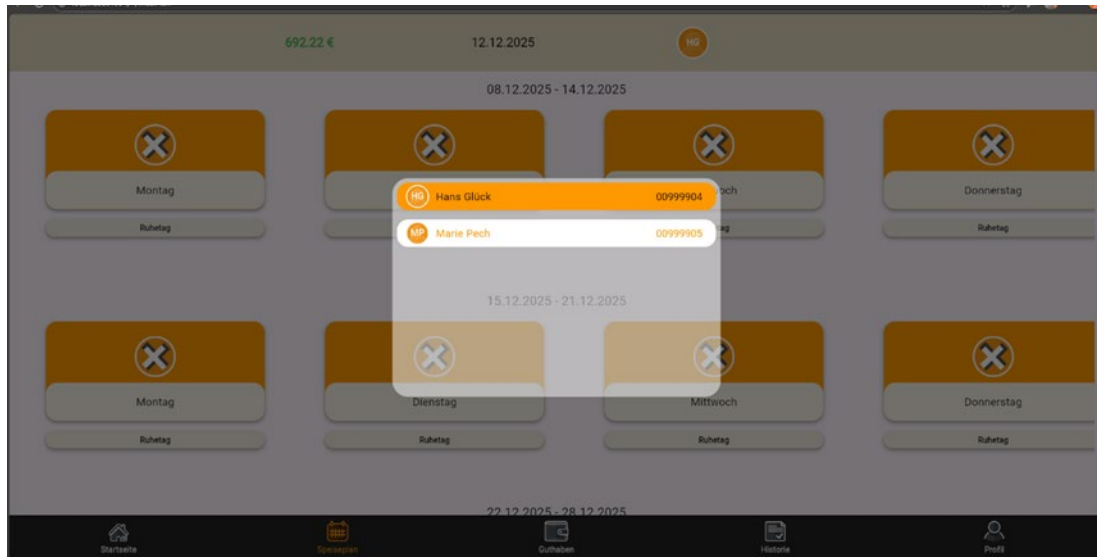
692.22 €

12.12.2025

HG

08.12.2025 - 14.12.2025

Montag

Ruhetag

Donnerstag

Ruhetag

HG Hans Glück 00999904

MP Marie Pech 00999905

15.12.2025 - 21.12.2025

Montag

Ruhetag

Dienstag

Ruhetag

Mittwoch

Ruhetag

Donnerstag

Ruhetag

22.12.2025 - 28.12.2025

Startseite

Speiseplan

Guthaben

Historie

Profil